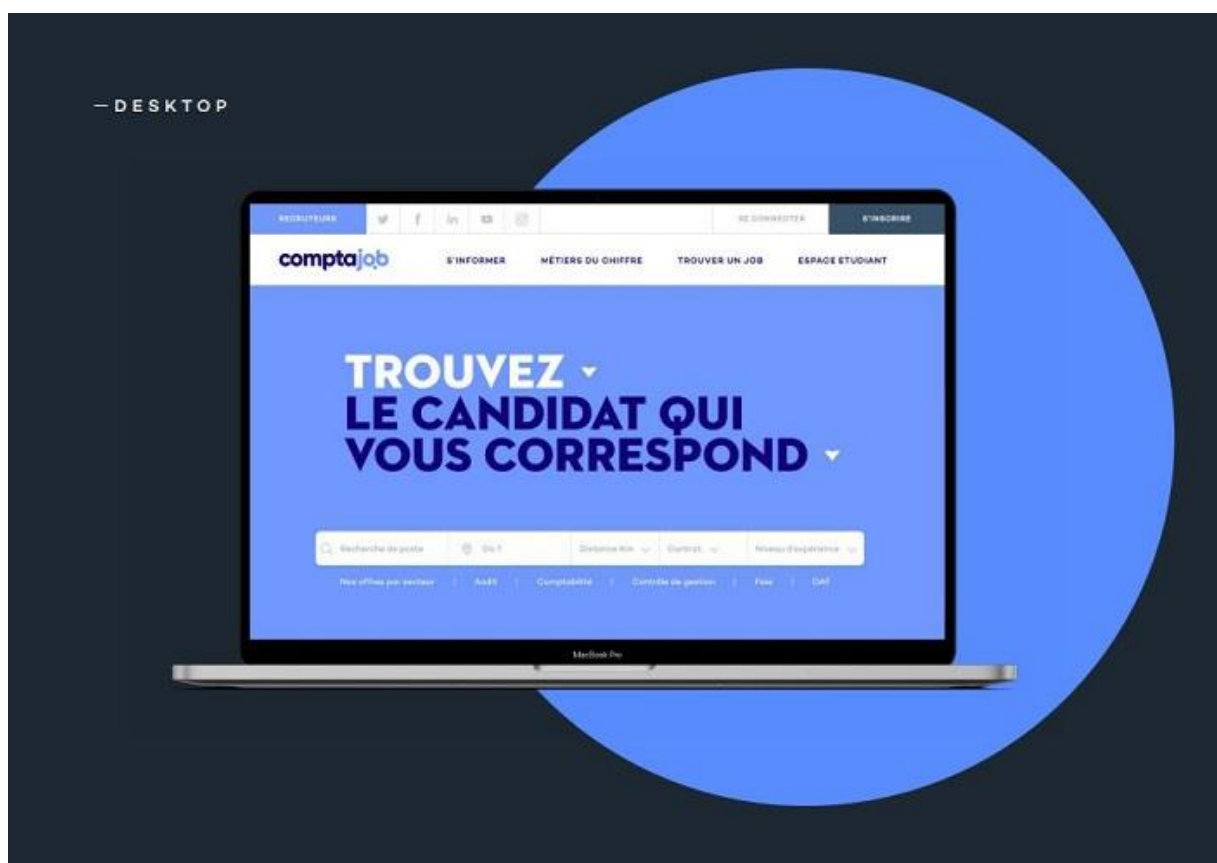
—DESKTOP

RECRUTEURS

SE CONNECTER

S'INSCRIRE

comptajob

S'INFORMER

MÉTIERS DU CHIFFRE

TROUVER UN JOB

ESPACE ETUDIANT

TROUVEZ
LE CANDIDAT QUI VOUS CORRESPOND

Recherche de poste

Où ?

Distance Km

Contrat

Niveau d'expérience

Nos offres par secteur | Audit | Comptabilité | Contrôle de gestion | Paie | DAF

MacBook Pro